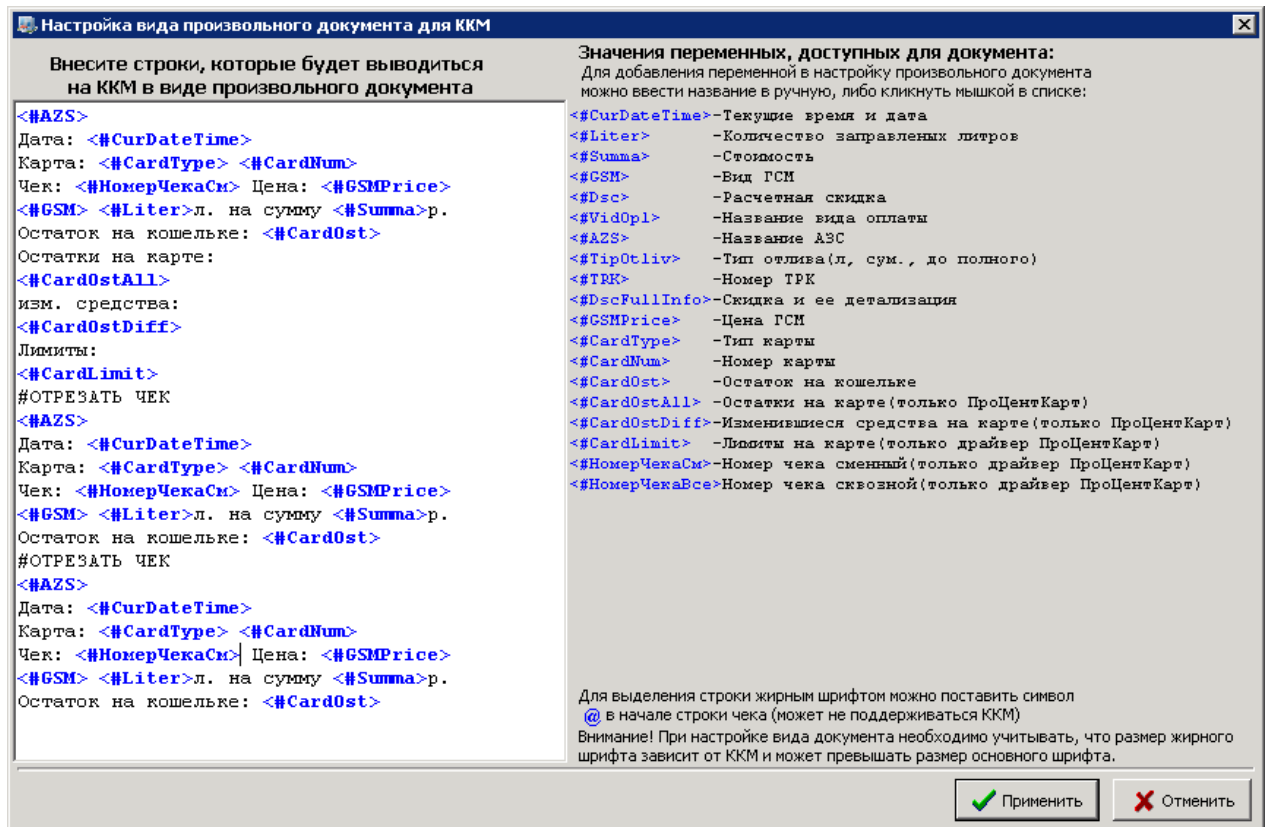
Настройка вида произвольного документа для ККМ

Внесите строки, которые будет выводиться на ККМ в виде произвольного документа

<#AZS>
Дата: <#CurDateTime>
Карта: <#CardType> <#CardNum>
Чек: <#НомерЧекаСм> Цена: <#GSMPrice>
<#GSM> <#Liter>л. на сумму <#Summa>р.
Остаток на кошельке: <#CardOst>
Остатки на карте:
<#CardOstAll>
изм. средства:
<#CardOstDiff>
Лимиты:
<#CardLimit>
#ОТРЕЗАТЬ ЧЕК
<#AZS>
Дата: <#CurDateTime>
Карта: <#CardType> <#CardNum>
Чек: <#НомерЧекаСм> Цена: <#GSMPrice>
<#GSM> <#Liter>л. на сумму <#Summa>р.
Остаток на кошельке: <#CardOst>
#ОТРЕЗАТЬ ЧЕК
<#AZS>
Дата: <#CurDateTime>
Карта: <#CardType> <#CardNum>
Чек: <#НомерЧекаСм> Цена: <#GSMPrice>
<#GSM> <#Liter>л. на сумму <#Summa>р.
Остаток на кошельке: <#CardOst>

Значения переменных, доступных для документа:
Для добавления переменной в настройку произвольного документа можно ввести название в ручную, либо кликнуть мышкой в списке:

<#CurDateTime>-Текущие время и дата
<#Liter> -Количество заправленых литров
<#Summa> -Стоимость
<#GSM> -Вид ГСМ
<#Dsc> -Расчетная скидка
<#VidOpl> -Название вида оплаты
<#AZS> -Название АЗС
<#TipOtliv> -Тип отлива(л, сум., до полного)
<#TRK> -Номер ТРК
<#DscFullInfo>-Скидка и ее детализация
<#GSMPrice> -Цена ГСМ
<#CardType> -Тип карты
<#CardNum> -Номер карты
<#CardOst> -Остаток на кошельке
<#CardOstAll> -Остатки на карте(только ПроЦентКарт)
<#CardOstDiff>-Изменившиеся средства на карте(только ПроЦентКарт)
<#CardLimit> -Лимиты на карте(только драйвер ПроЦентКарт)
<#НомерЧекаСм>-Номер чека сменный(только драйвер ПроЦентКарт)
<#НомерЧекаВсе>Номер чека сквозной(только драйвер ПроЦентКарт)

Для выделения строки жирным шрифтом можно поставить символ @ в начале строки чека (может не поддерживаться ККМ)
Внимание! При настройке вида документа необходимо учитывать, что размер жирного шрифта зависит от ККМ и может превышать размер основного шрифта.

Применить
Отменить